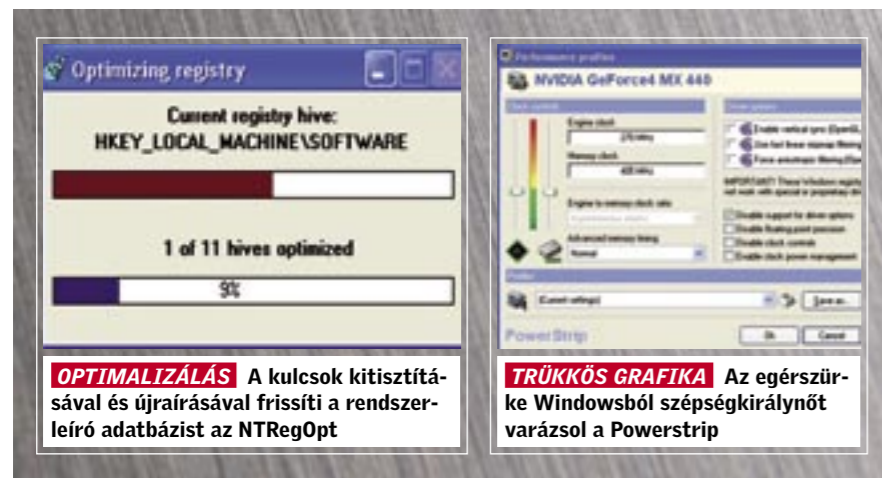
Optimizing registry

Current registry hive:
HKEY_LOCAL_MACHINE\SOFTWARE

1 of 11 hives optimized

9%

OPTIMALIZÁLÁS A kulcsok kitisztításával és újraírásával frissíti a rendszerleíró adatbázist az NTRegOpt

Performance profiles

NVIDIA GeForce4 MX 440

Clock controls

Engine clock

Memory clock

Engine to memory clock ratio

Advanced memory timing

Normal

Driver options

Enable vertical sync (OpenGL

Use fast linear mipmap filtering

Force anisotropic filtering

IMPORTANT: These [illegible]

Disable support for driver options

Disable floating point precision

Disable clock controls

Enable clock power management

Profiles

(Current settings)

Save as...

PowerStrip

Ok

Cancel

TRÜKKÖS GRAFIKA Az egérszürke Windowsból szépségkirálynőt varázsol a Powerstrip